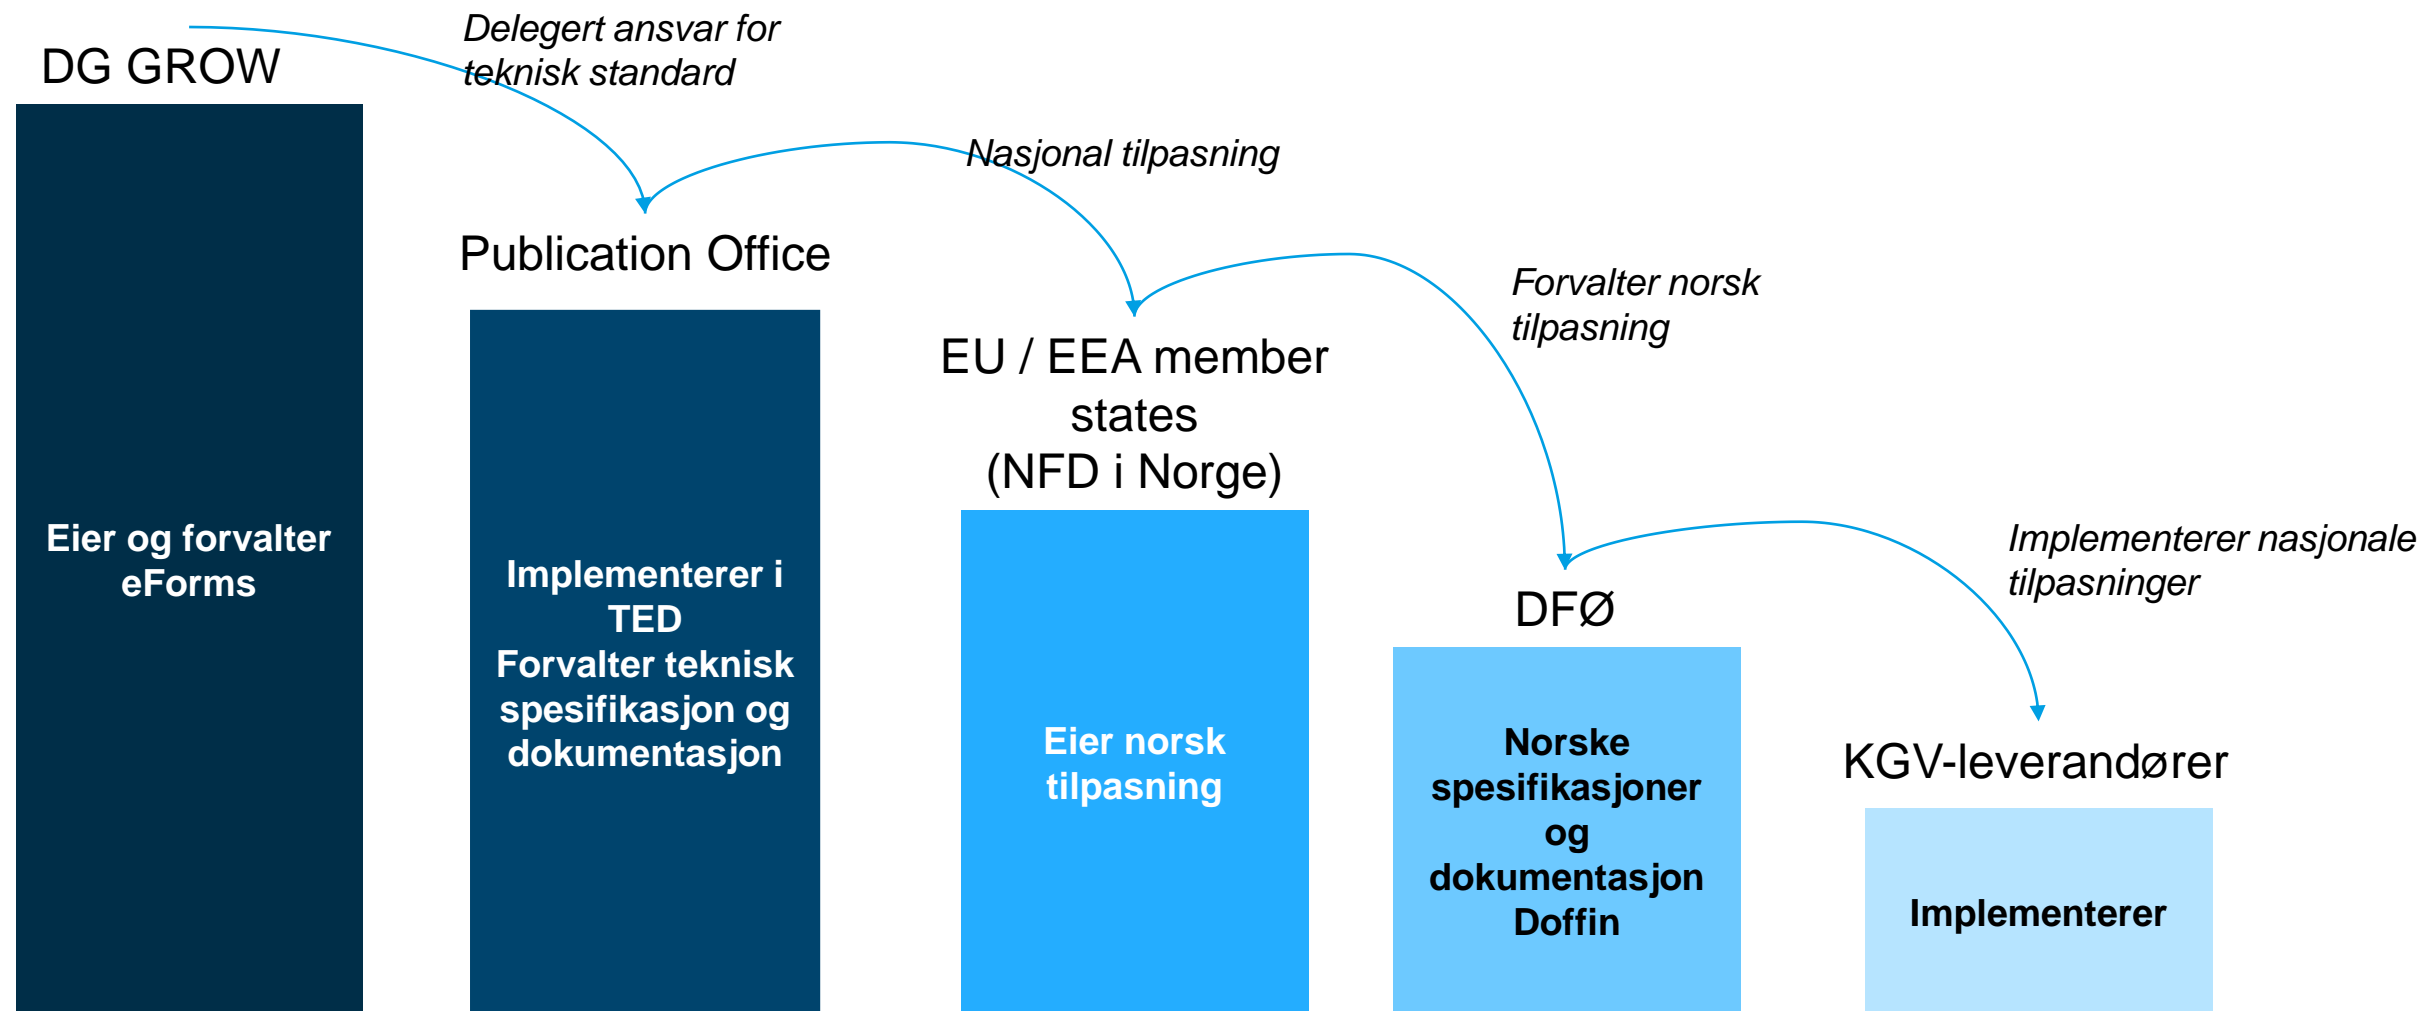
DG GROW

Eier og forvalter eForms

Delegert ansvar for teknisk standard

Publication Office

Implementerer i TED
Forvalter teknisk spesifikasjon og dokumentasjon

Nasjonal tilpasning

EU / EEA member states (NFD i Norge)

Eier norsk tilpasning

Forvalter norsk tilpasning

DFØ

Norske spesifikasjoner og dokumentasjon Doffin

Implementerer nasjonale tilpasninger

KGV-leverandører

Implementerer